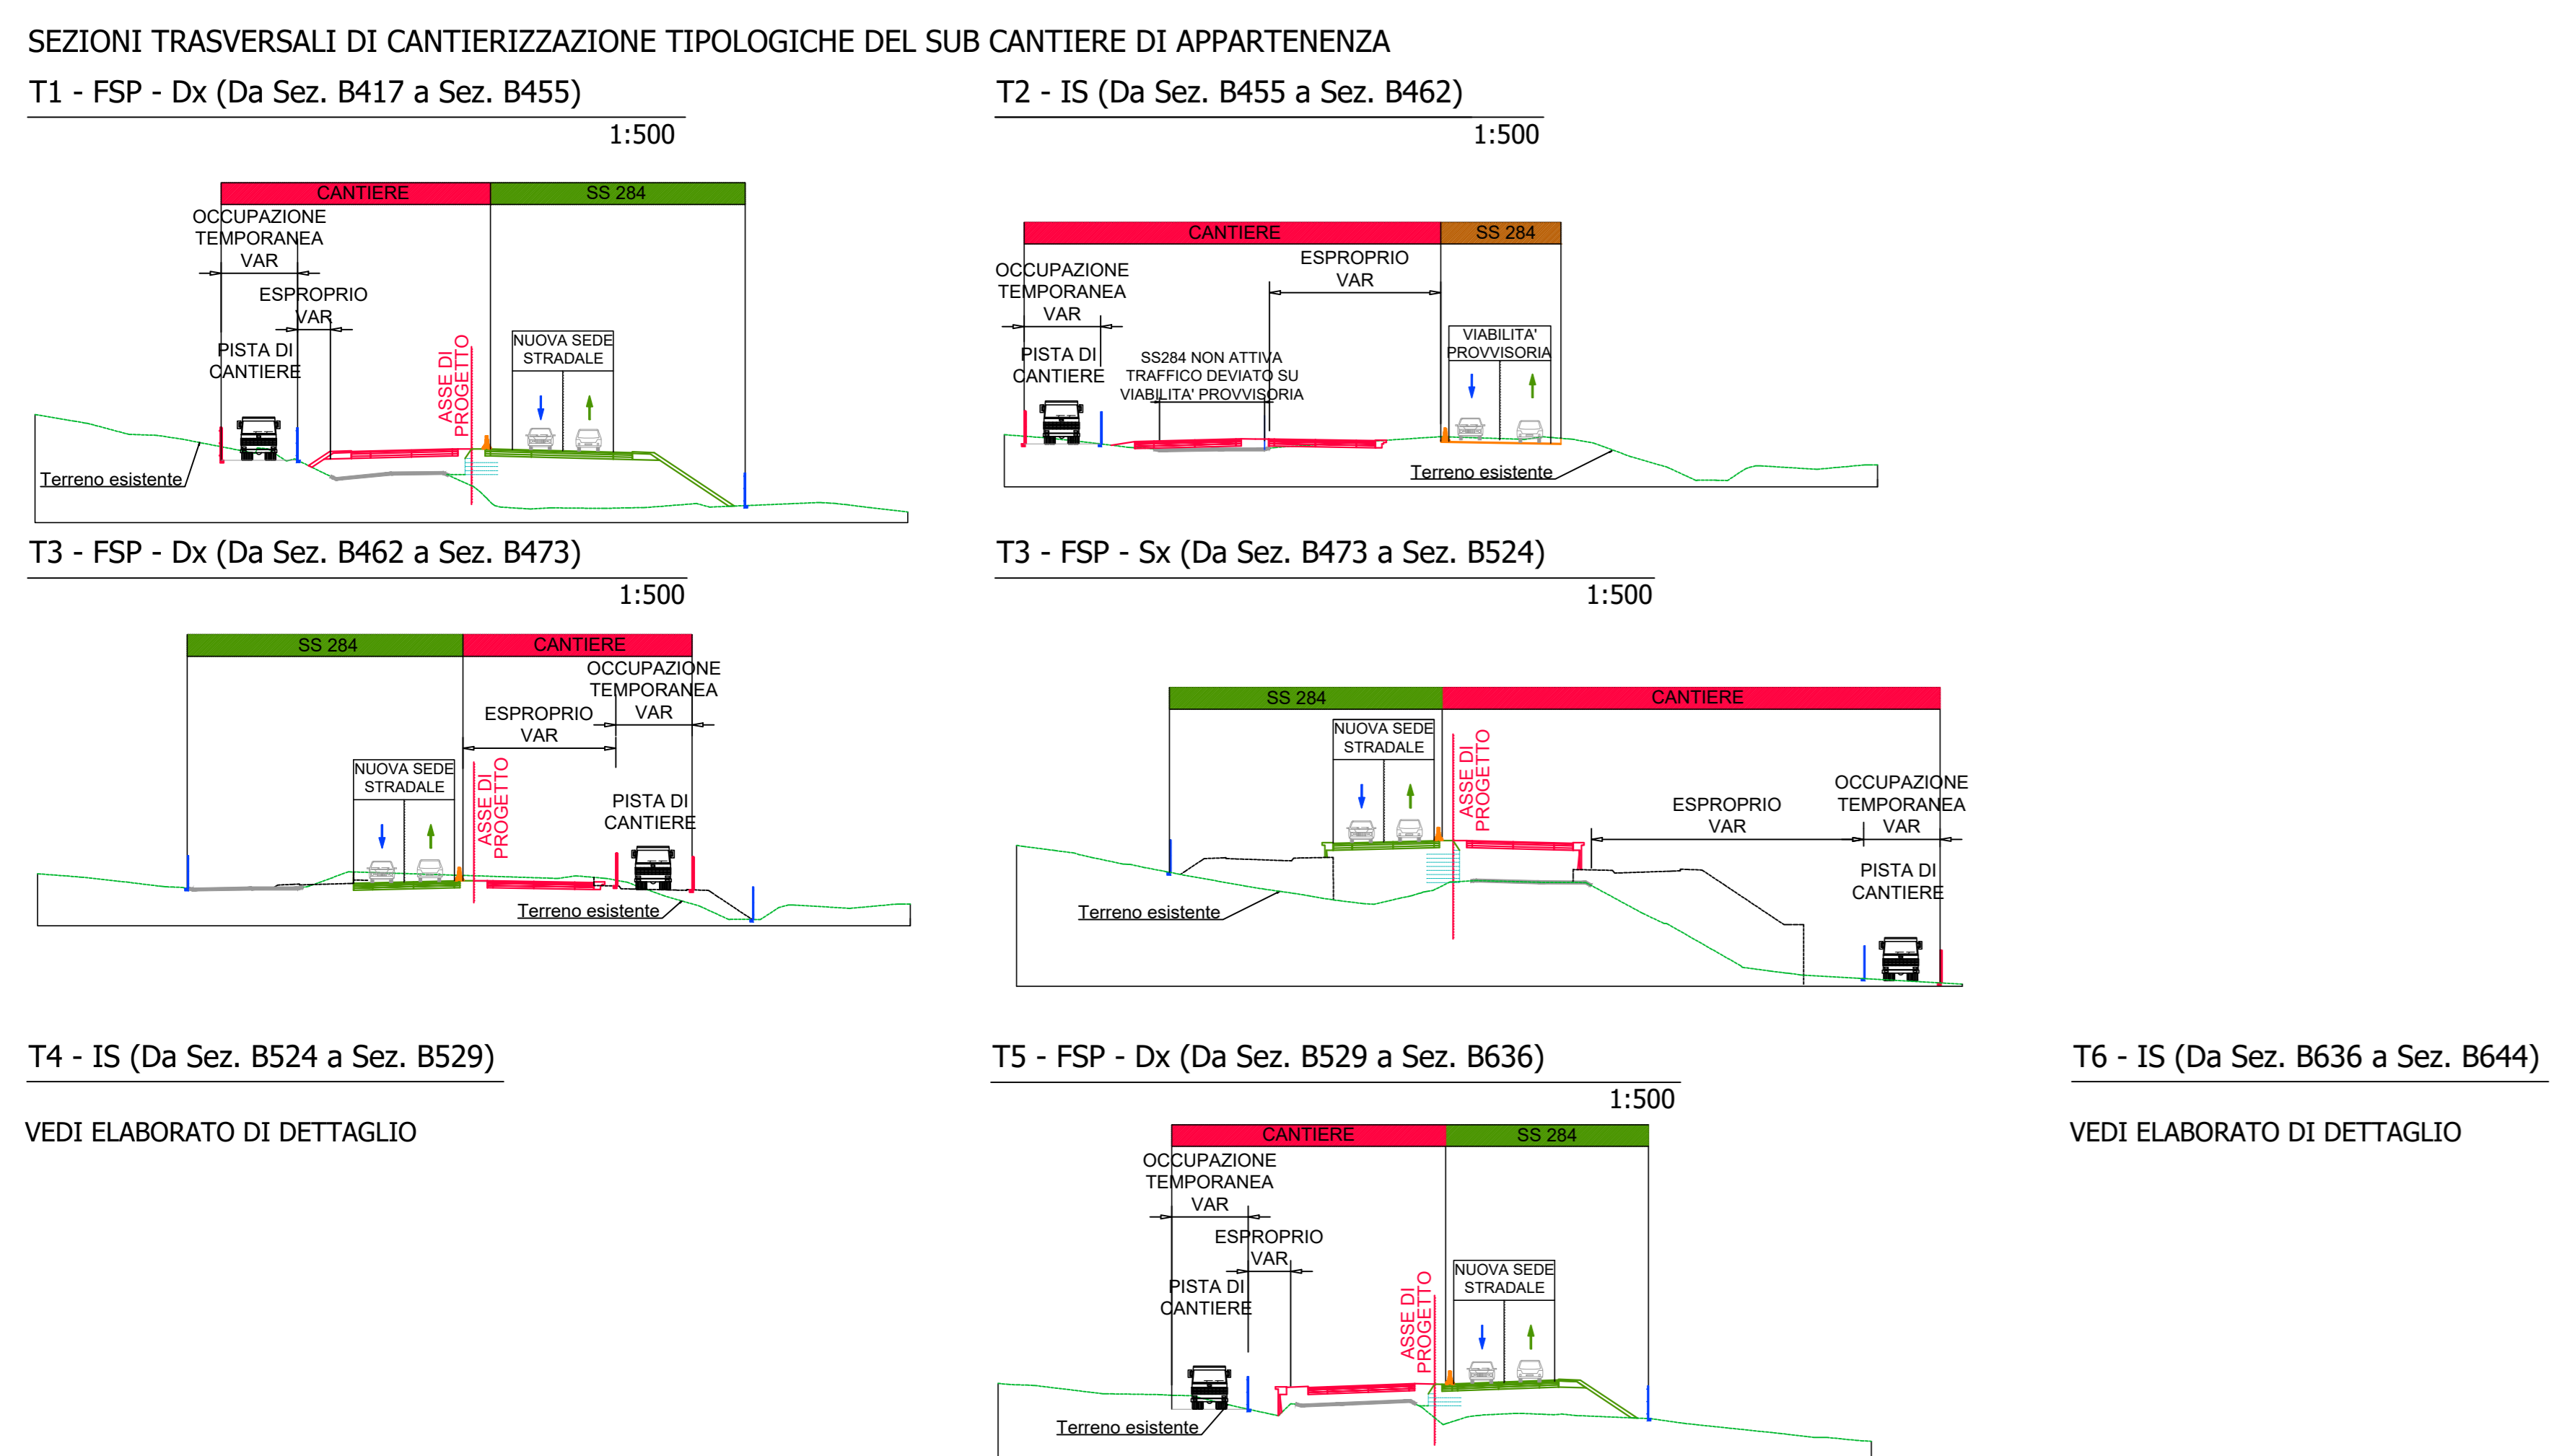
SEZIONI TRASVERSALI DI CANTIERIZZAZIONE TIPOLOGICHE DEL SUB CANTIERE DI APPARTENENZA

T1 - FSP - Dx (Da Sez. B417 a Sez. B455)

1:500

CANTIERE
SS 284
OCCUPAZIONE TEMPORANEA VAR
ESPROPRIO VAR
PISTA DI CANTIERE
ASSE DI PROGETTO
NUOVA SEDE STRADALE
Terreno esistente

T2 - IS (Da Sez. B455 a Sez. B462)

1:500

CANTIERE
SS 284
OCCUPAZIONE TEMPORANEA VAR
ESPROPRIO VAR
PISTA DI CANTIERE
SS284 NON ATTIVA TRAFFICO DEVIATO SU VIABILITA' PROVVISORIA
VIABILITA' PROVVISORIA
Terreno esistente

T3 - FSP - Dx (Da Sez. B462 a Sez. B473)

1:500

SS 284
CANTIERE
OCCUPAZIONE TEMPORANEA VAR
ESPROPRIO VAR
NUOVA SEDE STRADALE
ASSE DI PROGETTO
PISTA DI CANTIERE
Terreno esistente

T3 - FSP - Sx (Da Sez. B473 a Sez. B524)

1:500

SS 284
CANTIERE
NUOVA SEDE STRADALE
ASSE DI PROGETTO
ESPROPRIO VAR
OCCUPAZIONE TEMPORANEA VAR
PISTA DI CANTIERE
Terreno esistente

T4 - IS (Da Sez. B524 a Sez. B529)

VEDI ELABORATO DI DETTAGLIO

T5 - FSP - Dx (Da Sez. B529 a Sez. B636)

1:500

CANTIERE
SS 284
OCCUPAZIONE TEMPORANEA VAR
ESPROPRIO VAR
PISTA DI CANTIERE
ASSE DI PROGETTO
NUOVA SEDE STRADALE
Terreno esistente

T6 - IS (Da Sez. B636 a Sez. B644)

VEDI ELABORATO DI DETTAGLIO